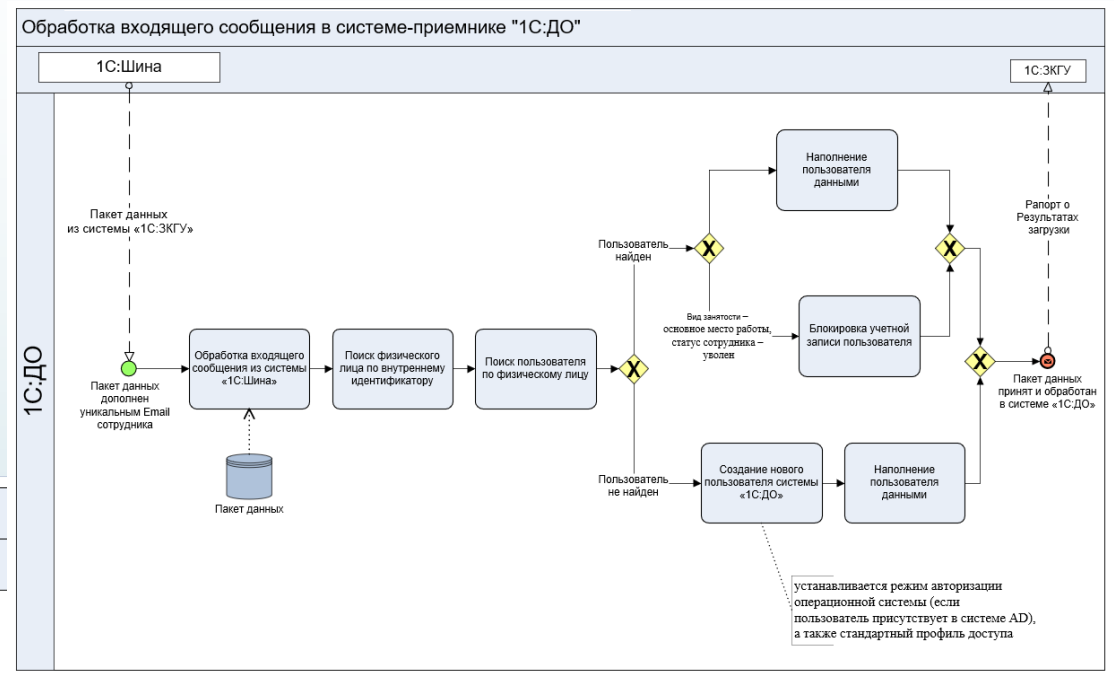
Обработка входящего сообщения в системе-приемнике "1С:ДО"

1С:Шина

1С:ЗКГУ

1С:ДО

Пакет данных из системы «1С:ЗКГУ»

Пакет данных дополнен уникальным Email сотрудника

Обработка входящего сообщения из системы «1С:Шина»

Пакет данных

Поиск физического лица по внутреннему идентификатору

Поиск пользователя по физическому лицу

Пользователь найден

Наполнение пользователя данными

Вид занятости – основное место работы, статус сотрудника – уволен

Блокировка учетной записи пользователя

Пользователь не найден

Создание нового пользователя системы «1С:ДО»

Наполнение пользователя данными

Рапорт о Результатах загрузки

Пакет данных принят и обработан в системе «1С:ДО»

устанавливается режим авторизации операционной системы (если пользователь присутствует в системе AD), а также стандартный профиль доступа